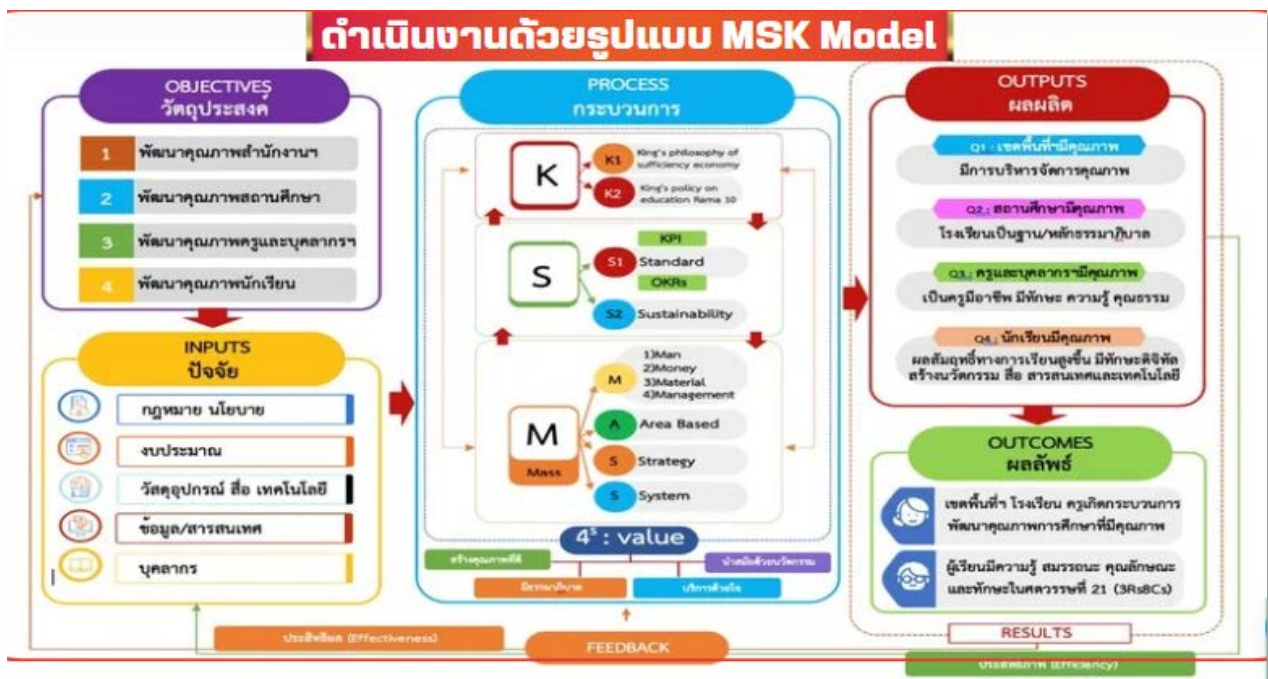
ดำเนินงานด้วยรูปแบบ MSK Model

OBJECTIVES
วัตถุประสงค์

1 พัฒนาคุณภาพสำนักงานฯ
2 พัฒนาคุณภาพสถานศึกษา
3 พัฒนาคุณภาพครูและบุคลากรฯ
4 พัฒนาคุณภาพนักเรียน

INPUTS
ปัจจัย

กฎหมาย นโยบาย
งบประมาณ
วัสดุอุปกรณ์ สื่อ เทคโนโลยี
ข้อมูล/สารสนเทศ
บุคลากร

PROCESS
กระบวนการ

K
K1 King's philosophy of sufficiency economy
K2 King's policy on education Rama 10

S
KPI
S1 Standard
OKRs
S2 Sustainability

M
Mass
M 1)Man 2)Money 3)Material 4)Management
A Area Based
S Strategy
S System

$4^S$ : value

สร้างคุณภาพที่ดี
นำสมัยด้วยนวัตกรรม
มีธรรมาภิบาล
บริการด้วยใจ

OUTPUTS
ผลผลิต

Q1 : เขตพื้นที่มีคุณภาพ
มีการบริหารจัดการคุณภาพ

Q2 : สถานศึกษามีคุณภาพ
โรงเรียนเป็นฐาน/หลักธรรมาภิบาล

Q3 : ครูและบุคลากรมีคุณภาพ
เป็นครูมืออาชีพ มีทักษะ ความรู้ คุณธรรม

Q4 : นักเรียนมีคุณภาพ
ผลสัมฤทธิ์ทางการเรียนสูงขึ้น มีทักษะดิจิทัล สร้างนวัตกรรม สื่อ สารสนเทศและเทคโนโลยี

OUTCOMES
ผลลัพธ์

เขตพื้นที่ฯ โรงเรียน ครูเกิดกระบวนการพัฒนาคุณภาพการศึกษาที่มีคุณภาพ

ผู้เรียนมีความรู้ สมรรถนะ คุณลักษณะ และทักษะในศตวรรษที่ 21 (3Rs8Cs)

ประสิทธิผล (Effectiveness)
FEEDBACK
RESULTS
ประสิทธิภาพ (Efficiency)